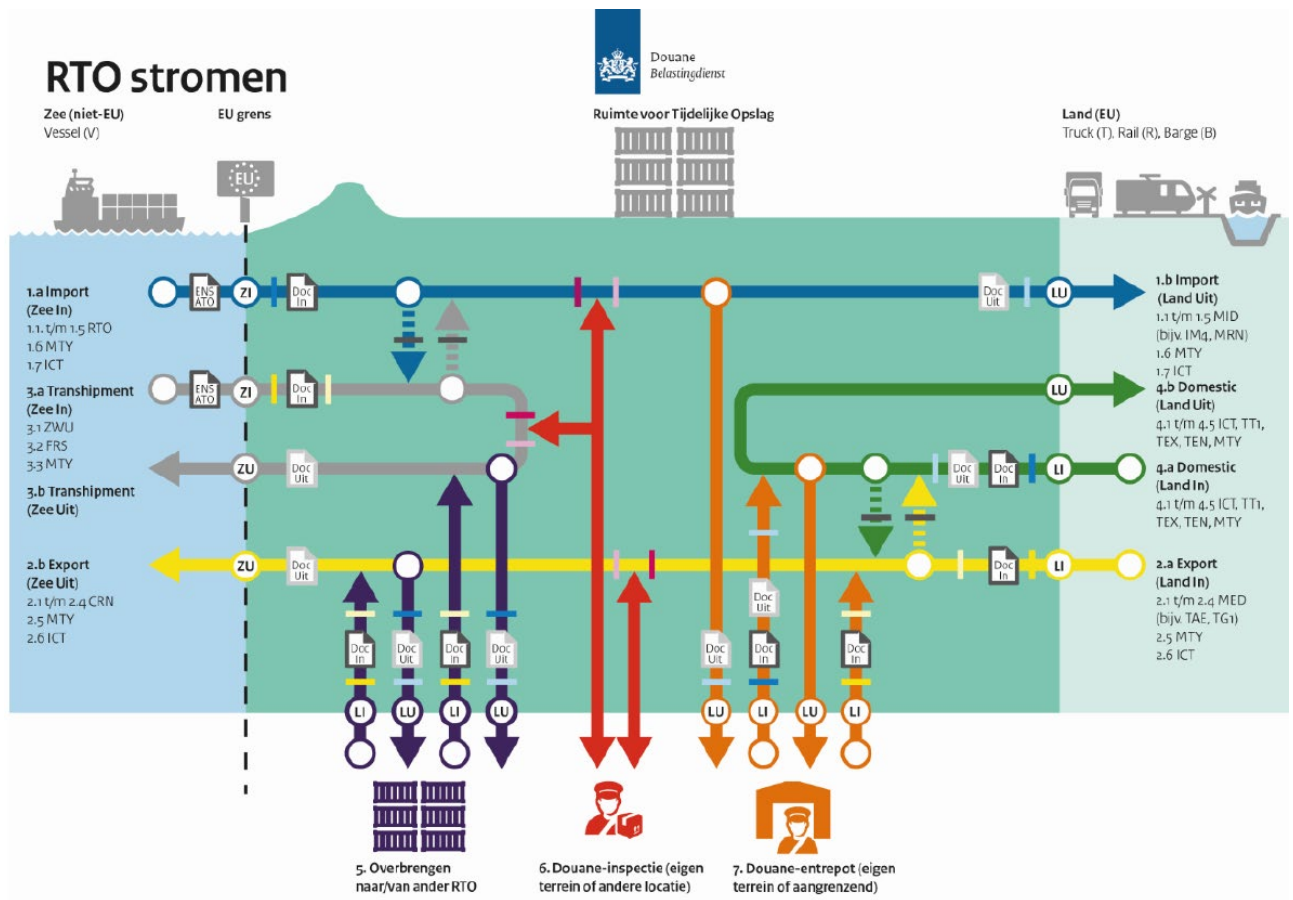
RTO stromen

Douane
Belastingdienst

Zee (niet-EU)
Vessel (V)

EU grens

EU

Ruimte voor Tijdelijke Opslag

Land (EU)
Truck (T), Rail (R), Barge (B)

ENS ATO
ZI
Doc In
Doc Uit
LU

1.a Import
(Zee In)
1.1. t/m 1.5 RTO
1.6 MTY
1.7 ICT

3.a Transhipment
(Zee In)
3.1 ZWU
3.2 FRS
3.3 MTY

3.b Transhipment
(Zee Uit)

2.b Export
(Zee Uit)
2.1 t/m 2.4 CRN
2.5 MTY
2.6 ICT

1.b Import
(Land Uit)
1.1 t/m 1.5 MID
(bijv. IM4, MRN)
1.6 MTY
1.7 ICT

4.b Domestic
(Land Uit)
4.1 t/m 4.5 ICT, TT1, TEX, TEN, MTY

4.a Domestic
(Land In)
4.1 t/m 4.5 ICT, TT1, TEX, TEN, MTY

2.a Export
(Land In)
2.1 t/m 2.4 MED
(bijv. TAE, TG1)
2.5 MTY
2.6 ICT

ENS ATO
ZI
Doc In
ZU
Doc Uit
LU
Doc Uit
Doc In
LI
ZU
Doc Uit
Doc In
LI

Doc In
Doc Uit
Doc In
Doc Uit
LI
LU
LI
LU

Doc Uit
Doc Uit
Doc In
Doc In
LU
LI
LU
LI

5. Overbrengen naar/van ander RTO

6. Douane-inspectie (eigen terrein of andere locatie)

7. Douane-entrepot (eigen terrein of aangrenzend)